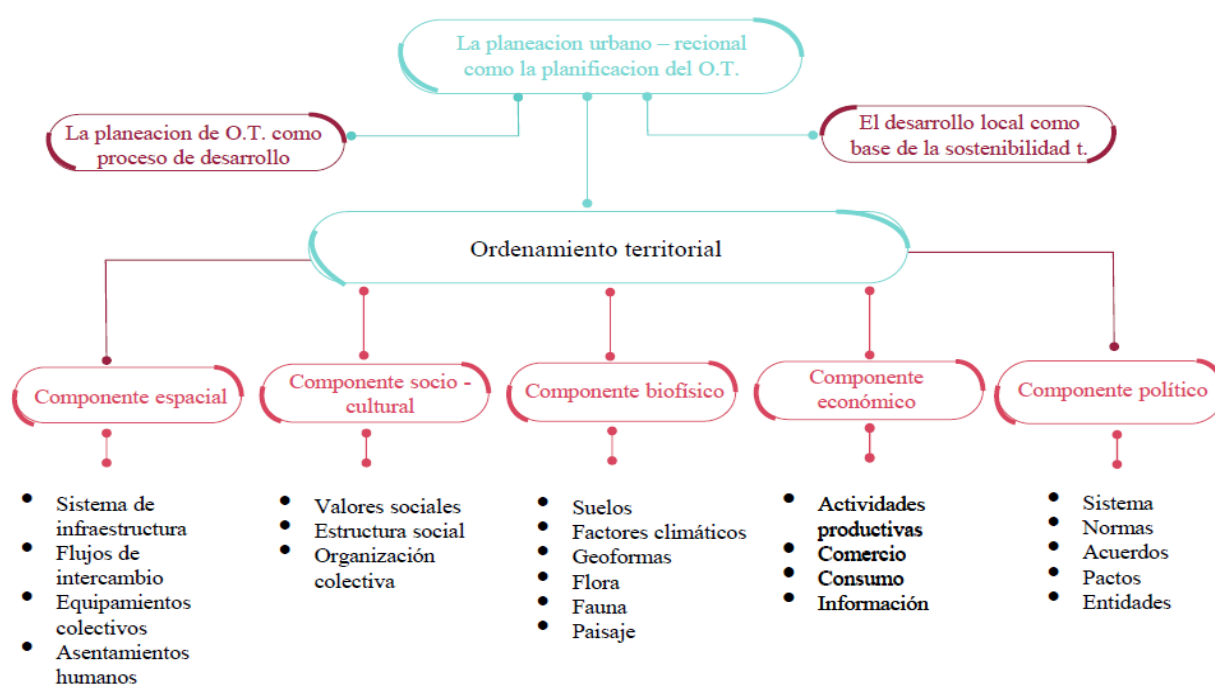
La planeacion urbano – recional como la planificacion del O.T.

La planeacion de O.T. como proceso de desarrollo

El desarrollo local como base de la sostenibilidad t.

Ordenamiento territorial

Componente espacial

- Sistema de infraestructura
- Flujos de intercambio
- Equipamientos colectivos
- Asentamientos humanos

Componente socio - cultural

- Valores sociales
- Estructura social
- Organización colectiva

Componente biofísico

- Suelos
- Factores climáticos
- Geoformas
- Flora
- Fauna
- Paisaje

Componente económico

- **Actividades productivas**
- **Comercio**
- **Consumo**
- **Información**

Componente político

- Sistema
- Normas
- Acuerdos
- Pactos
- Entidades